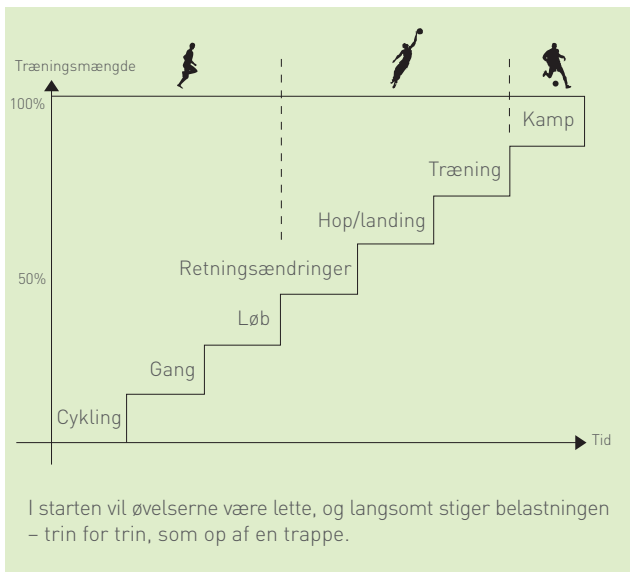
Træningsmængde

100%

50%

Kamp

Træning

Hop/landing

Retningsændringer

Løb

Gang

Cykling

Tid

I starten vil øvelserne være lette, og langsomt stiger belastningen – trin for trin, som op af en trappe.